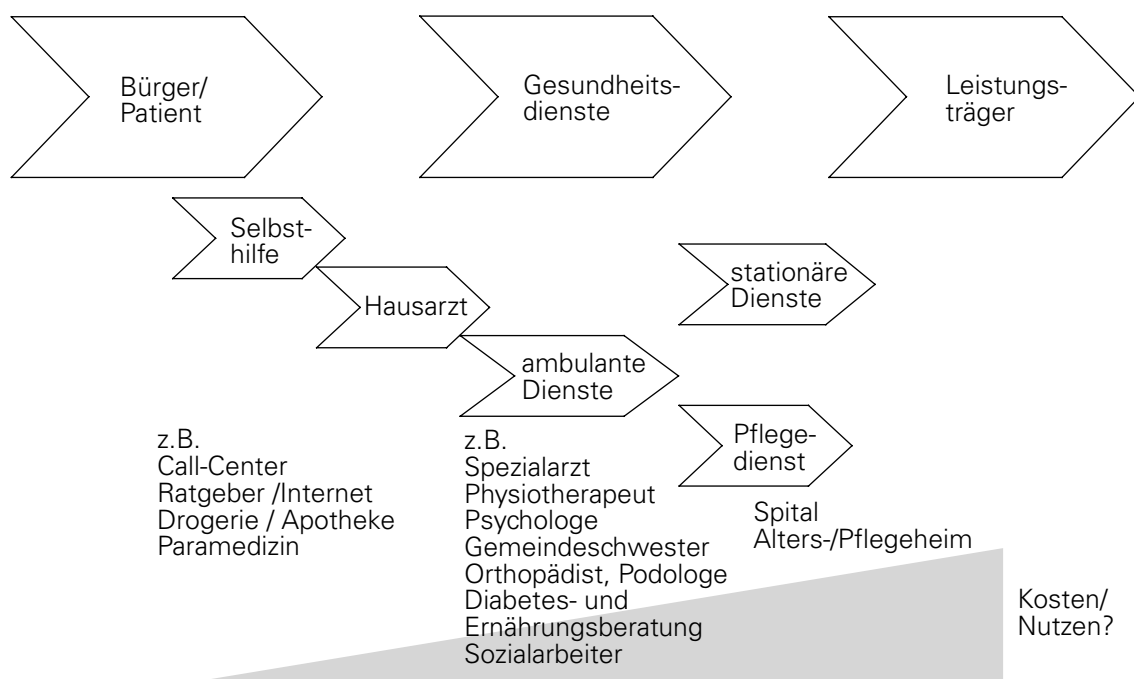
Bürger/
Patient

Gesundheitsdienste

Leistungsträger

Selbsthilfe

Hausarzt

ambulante
Dienste

stationäre
Dienste

Pflegedienst

z.B.
Call-Center
Ratgeber /Internet
Drogerie / Apotheke
Paramedizin

z.B.
Spezialarzt
Physiotherapeut
Psychologe
Gemeindeschwester
Orthopädist, Podologe
Diabetes- und
Ernährungsberatung
Sozialarbeiter

Spital
Alters-/Pflegeheim

Kosten/
Nutzen?